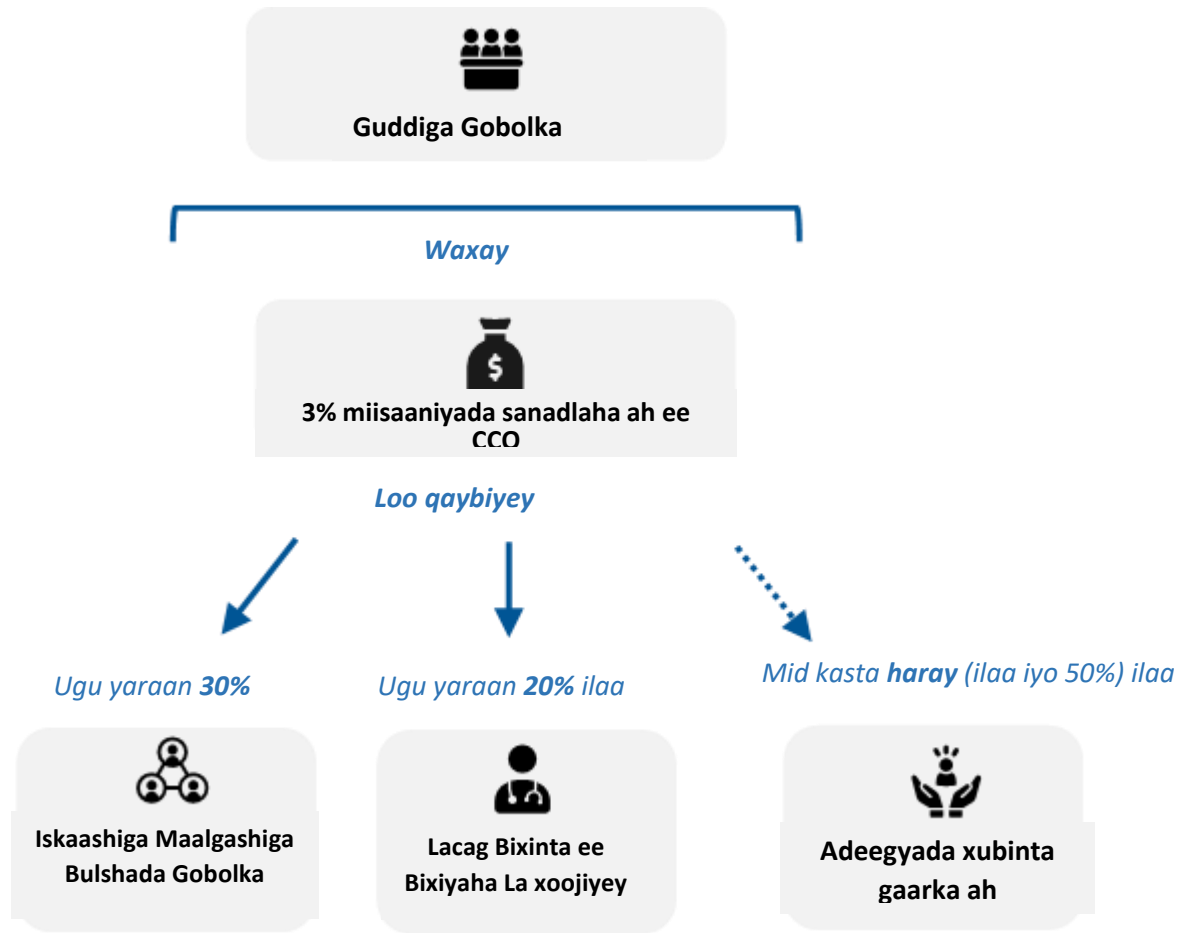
Guddiga Gobolka

Waxay

3% miisaaniyada sanadlaha ah ee CCO

Loo qaybiyey

Ugu yaraan **30%**

Ugu yaraan **20%** ilaa

Mid kasta **haray** (ilaa iyo 50%) ilaa

Iskaashiga Maalgashiga Bulshada Gobolka

Lacag Bixinta ee Bixiyaha La xoojiyey

Adeegyada xubinta gaarka ah